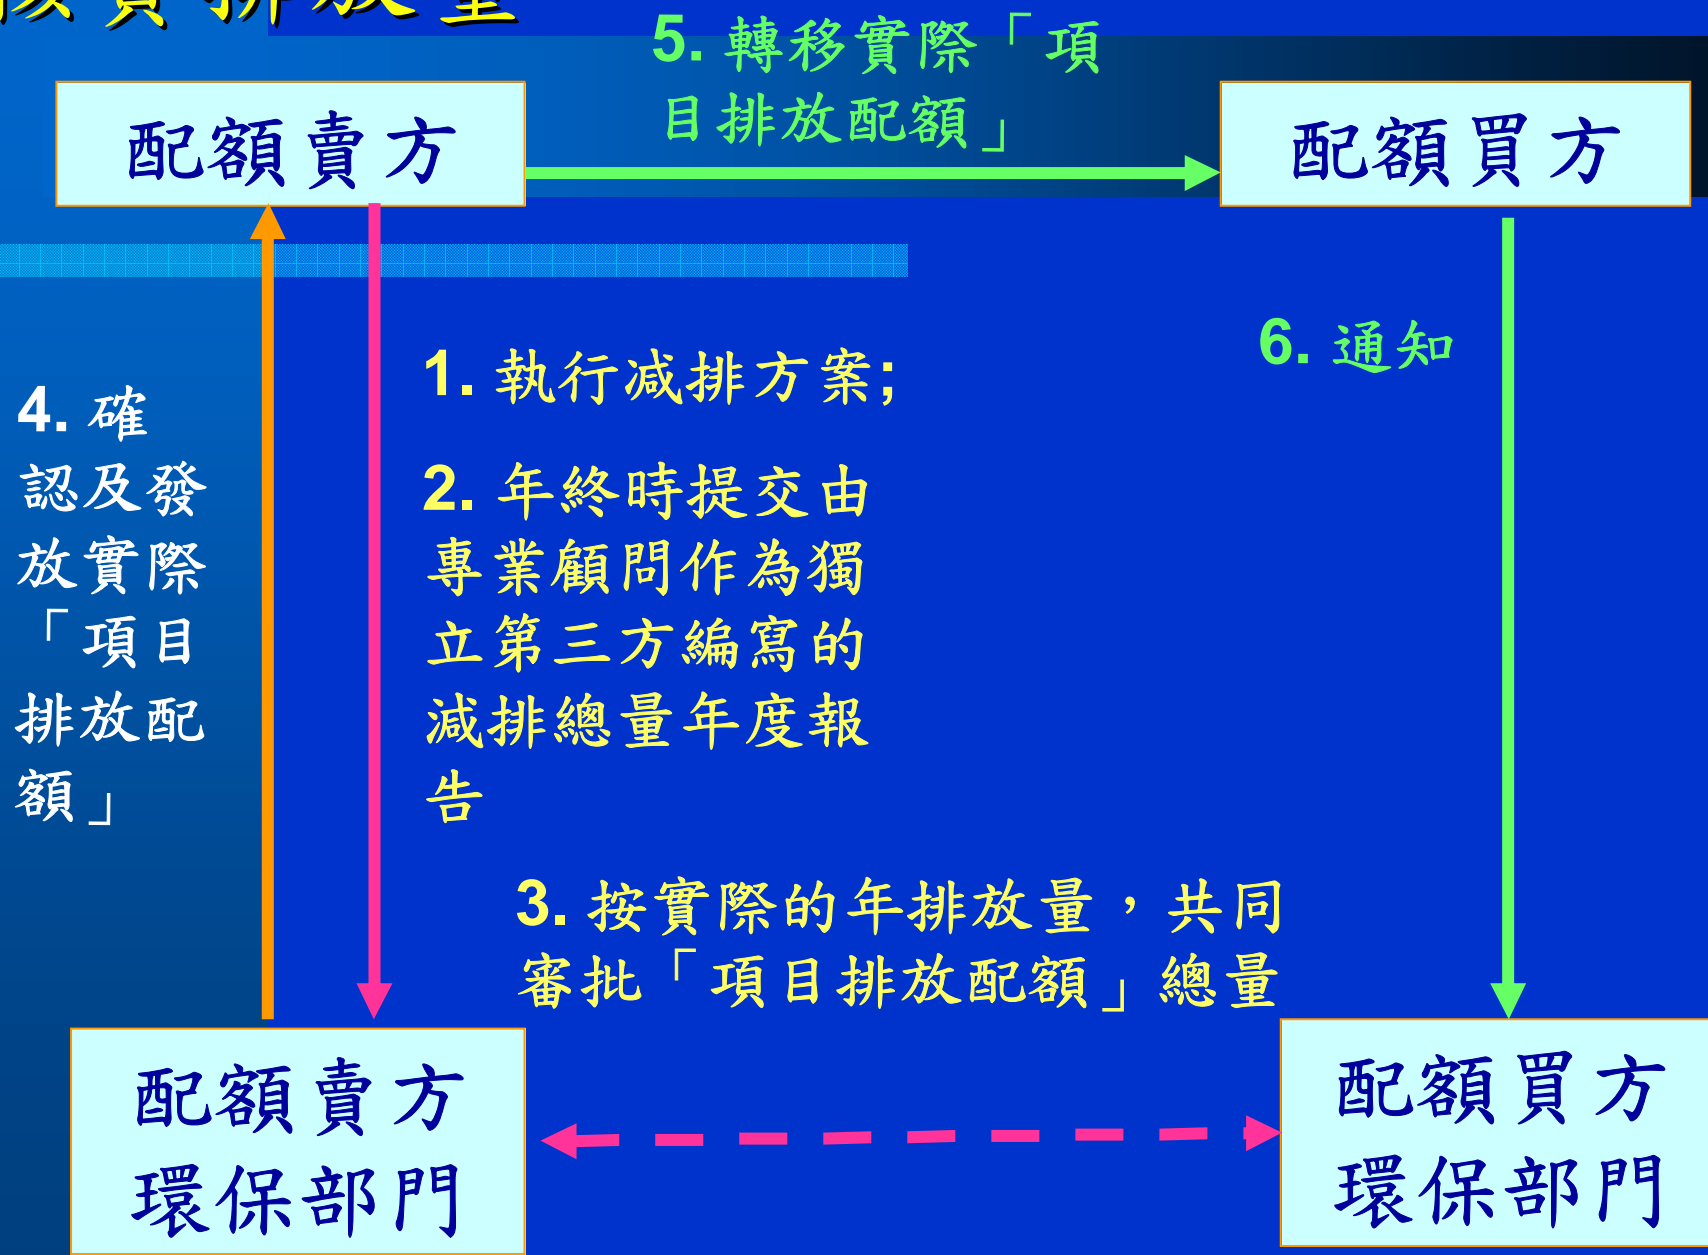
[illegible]

5. 轉移實際「項目排放配額」

配額賣方

配額買方

1. 執行減排方案;

2. 年終時提交由專業顧問作為獨立第三方編寫的減排總量年度報告

6. 通知

4. 確認及發放實際「項目排放配額」

3. 按實際的年排放量，共同審批「項目排放配額」總量

配額賣方環保部門

配額買方環保部門